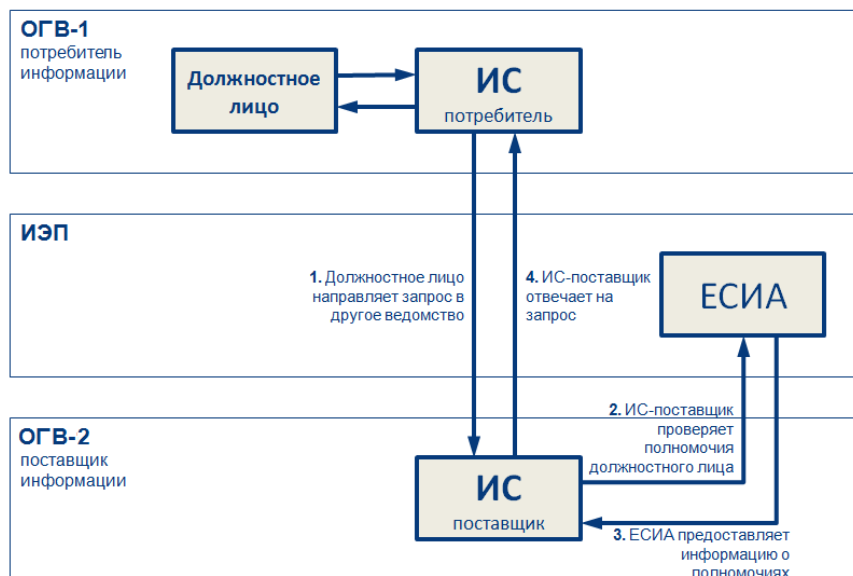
ОГВ-1
потребитель информации

Должностное лицо

ИС
потребитель

ИЭП

1. Должностное лицо направляет запрос в другое ведомство

4. ИС-поставщик отвечает на запрос

ЕСИА

ОГВ-2
поставщик информации

2. ИС-поставщик проверяет полномочия должностного лица

ИС
поставщик

3. ЕСИА предоставляет информацию о полномочиях